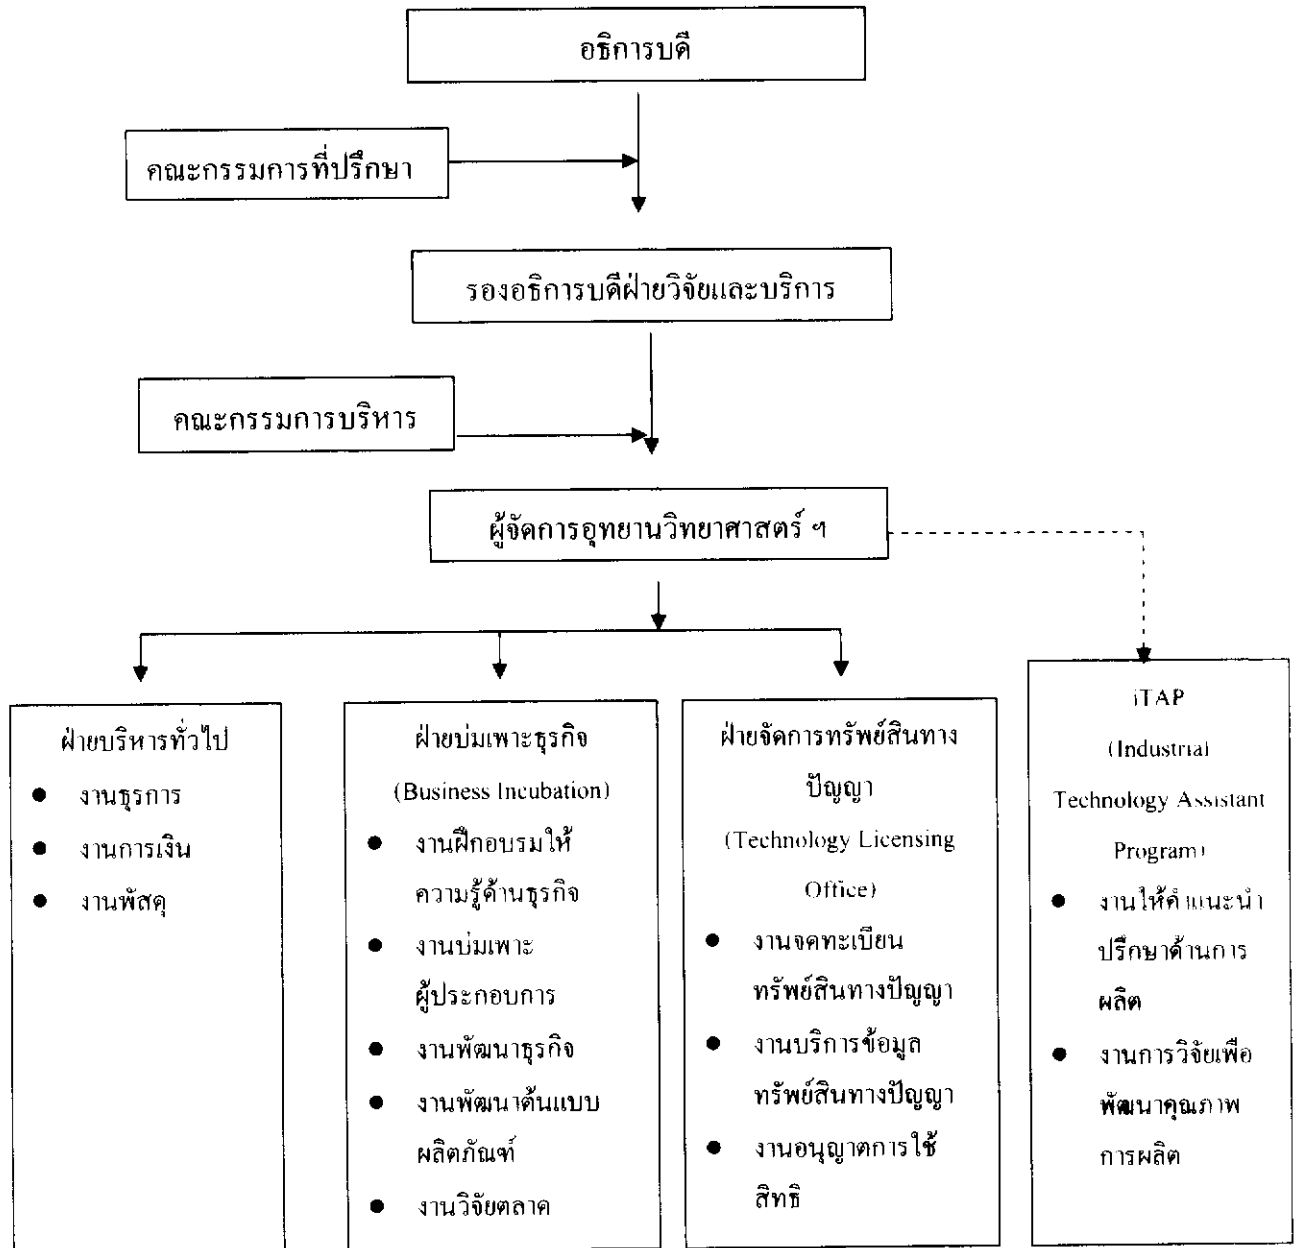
อธิการบดี

คณะกรรมการที่ปรึกษา

รองอธิการบดีฝ่ายวิจัยและบริการ

คณะกรรมการบริหาร

ผู้จัดการอุทยานวิทยาศาสตร์ ฯ

ฝ่ายบริหารทั่วไป
- งานธุรการ
- งานการเงิน
- งานพัสดุ

ฝ่ายบ่มเพาะธุรกิจ (Business Incubation)
- งานฝึกอบรมให้ความรู้ด้านธุรกิจ
- งานบ่มเพาะผู้ประกอบการ
- งานพัฒนาธุรกิจ
- งานพัฒนาต้นแบบผลิตภัณฑ์
- งานวิจัยตลาด

ฝ่ายจัดการทรัพย์สินทางปัญญา (Technology Licensing Office)
- งานจดทะเบียนทรัพย์สินทางปัญญา
- งานบริการข้อมูลทรัพย์สินทางปัญญา
- งานอนุญาตการใช้สิทธิ

iTAP (Industrial Technology Assistant Program)
- งานให้คำแนะนำปรึกษาด้านการผลิต
- งานการวิจัยเพื่อพัฒนาคุณภาพการผลิต